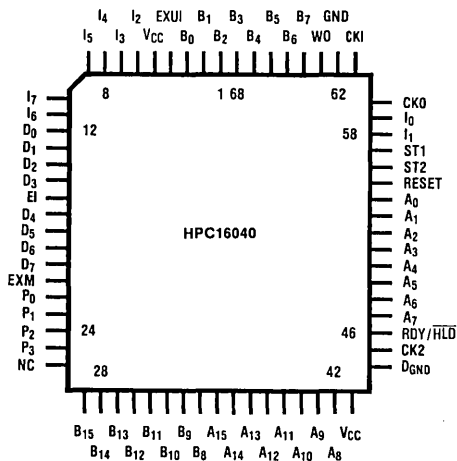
$I_4$ $I_2$ EXUI $B_1$ $B_3$ $B_5$ $B_7$ GND
$I_5$ $I_3$ $V_{CC}$ $B_0$ $B_2$ $B_4$ $B_6$ WO CKI

8 1 68 62

$I_7$
$I_6$
$D_0$
$D_1$
$D_2$
$D_3$
EI
$D_4$
$D_5$
$D_6$
$D_7$
EXM
$P_0$
$P_1$
$P_2$
$P_3$
NC

12

HPC16040

24

28

CKO
$I_0$
$I_1$
ST1
ST2
RESET
$A_0$
$A_1$
$A_2$
$A_3$
$A_4$
$A_5$
$A_6$
$A_7$
RDY/$\overline{HLD}$
CK2
$D_{GND}$

58

46

42

$B_{15}$ $B_{13}$ $B_{11}$ $B_9$ $A_{15}$ $A_{13}$ $A_{11}$ $A_9$ $V_{CC}$
$B_{14}$ $B_{12}$ $B_{10}$ $B_8$ $A_{14}$ $A_{12}$ $A_{10}$ $A_8$